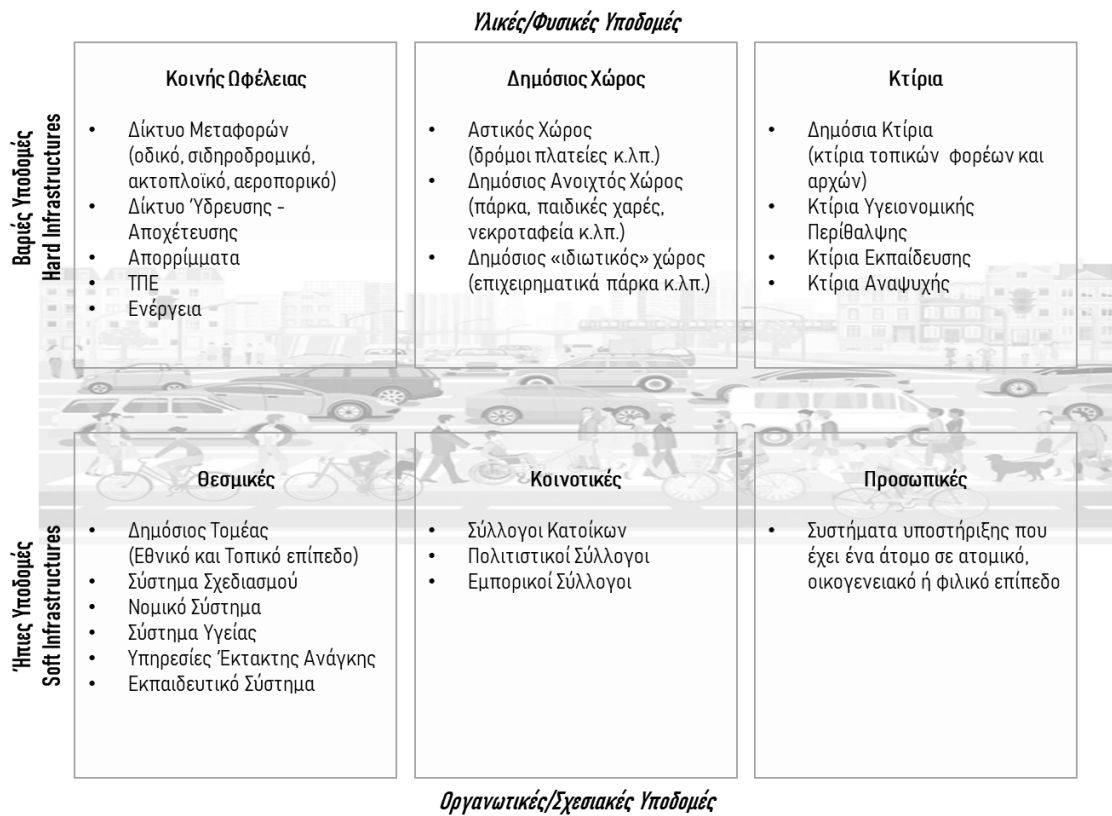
Υλικές/Φυσικές Υποδομές

Βαριές Υποδομές
Hard Infrastructures

Κοινής Ωφέλειας

- Δίκτυο Μεταφορών (οδικό, σιδηροδρομικό, ακτοπλοϊκό, αεροπορικό)
- Δίκτυο Ύδρευσης - Αποχέτευσης
- Απορρίμματα
- ΤΠΕ
- Ενέργεια

Δημόσιος Χώρος

- Αστικός Χώρος (δρόμοι πλατείες κ.λπ.)
- Δημόσιος Ανοιχτός Χώρος (πάρκα, παιδικές χαρές, νεκροταφεία κ.λπ.)
- Δημόσιος «ιδιωτικός» χώρος (επιχειρηματικά πάρκα κ.λπ.)

Κτίρια

- Δημόσια Κτίρια (κτίρια τοπικών φορέων και αρχών)
- Κτίρια Υγειονομικής Περίθαλψης
- Κτίρια Εκπαίδευσης
- Κτίρια Αναψυχής

Ήπιες Υποδομές
Soft Infrastructures

Θεσμικές

- Δημόσιος Τομέας (Εθνικό και Τοπικό επίπεδο)
- Σύστημα Σχεδιασμού
- Νομικό Σύστημα
- Σύστημα Υγείας
- Υπηρεσίες Έκτακτης Ανάγκης
- Εκπαιδευτικό Σύστημα

Κοινοτικές

- Σύλλογοι Κατοίκων
- Πολιτιστικοί Σύλλογοι
- Εμπορικοί Σύλλογοι

Προσωπικές

- Συστήματα υποστήριξης που έχει ένα άτομο σε ατομικό, οικογενειακό ή φιλικό επίπεδο

Οργανωτικές/Σχεσιακές Υποδομές